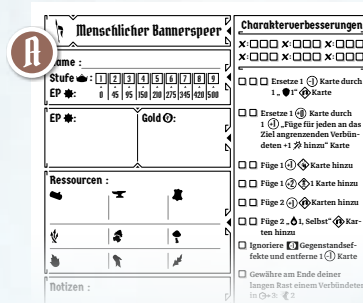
A

Menschlicher Bannerspeer

Name :

Stufe : 1 2 3 4 5 6 7 8 9

EP : 0 45 95 150 210 275 345 420 500

EP :

Gold :

Ressourcen :

Notizen :

Charakterverbesserungen

x: □□□ x: □□□ x: □□□
x: □□□ x: □□□ x: □□□

□□□ Ersetze 1 Karte durch 1 „1" Karte

□□ Ersetze 1 Karte durch 1 „Füge für jeden an das Ziel angrenzenden Verbündeten +1 hinzu" Karte

□□ Füge 1 Karte hinzu

□□ Füge 1 1 Karte hinzu

□□ Füge 2 Karten hinzu

□□ Füge 2 „ 1, Selbst" Karten hinzu

□ Ignoriere Gegenstandseffekte und entferne 1 Karte

□ Gewähre am Ende deiner langen Rast einem Verbündeten in 2